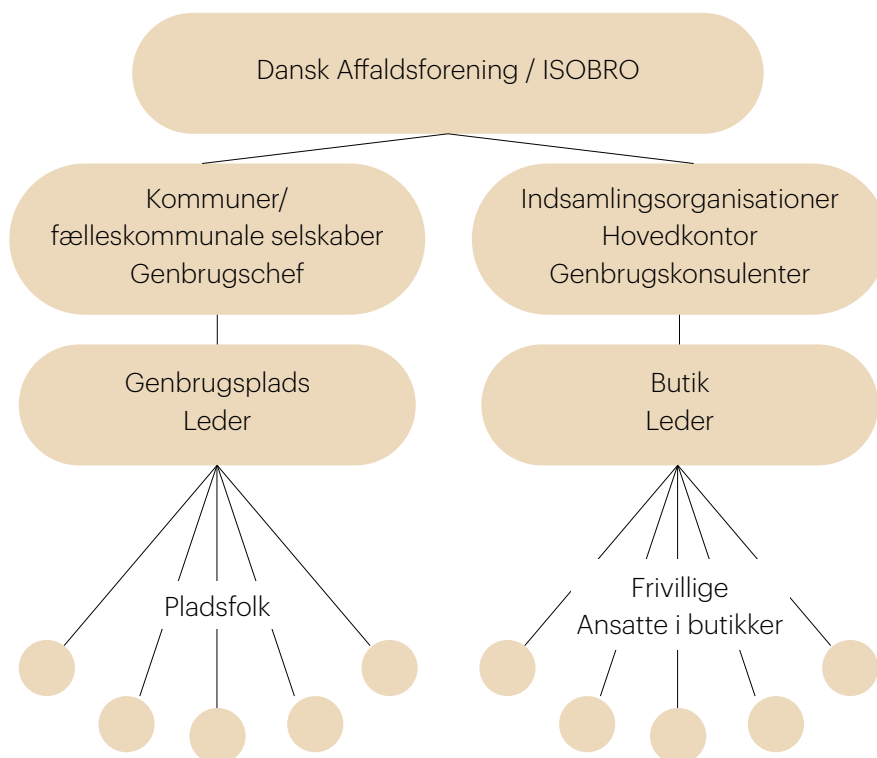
Dansk Affaldsforening / ISOBRO

Kommuner/
fælleskommunale selskaber
Genbrugschef

Indsamlingsorganisationer
Hovedkontor
Genbrugskonsulenter

Genbrugsplads
Leder

Butik
Leder

Pladsfolk

Frivillige
Ansatte i butikker